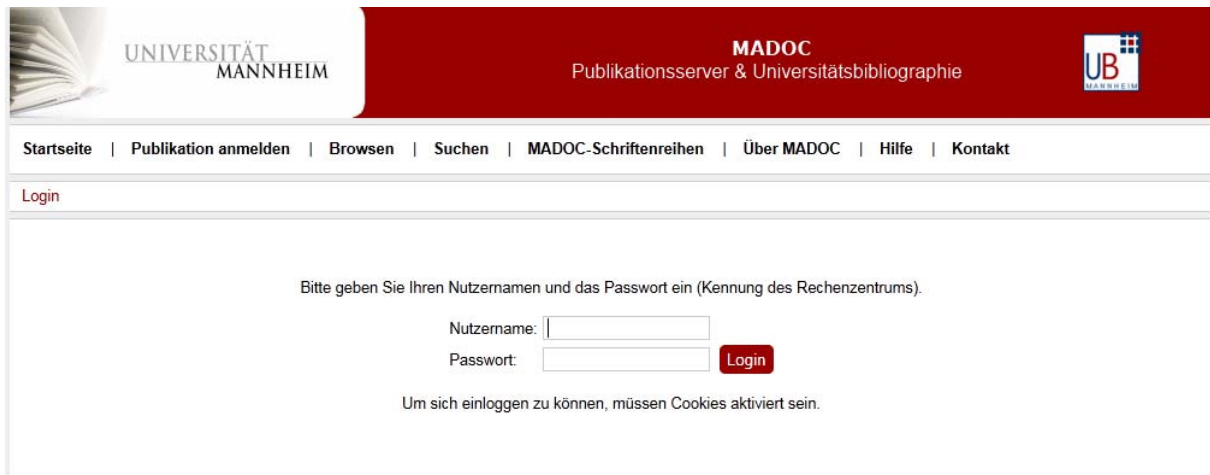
UNIVERSITÄT MANNHEIM

MADOC
Publikationsserver & Universitätsbibliographie

UB MANNHEIM

Startseite | Publikation anmelden | Browsen | Suchen | MADOC-Schriftenreihen | Über MADOC | Hilfe | Kontakt

Login

Bitte geben Sie Ihren Nutzernamen und das Passwort ein (Kennung des Rechenzentrums).

Nutzername:
Passwort: Login

Um sich einloggen zu können, müssen Cookies aktiviert sein.